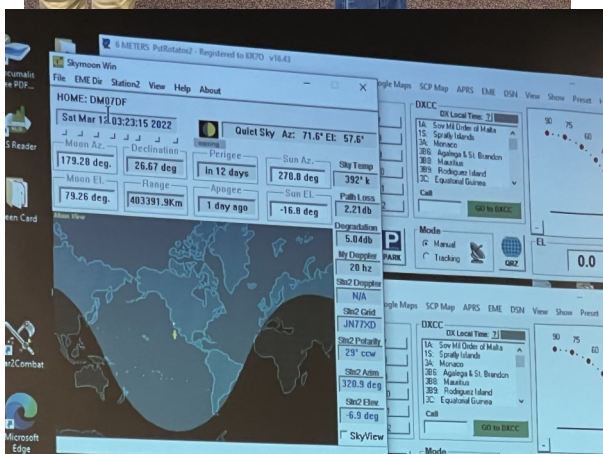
6 METERS PstRotator2 - Registered to KR7O v16.43

Skymoon Win
File EME Dir Station2 View Help About

HOME: DM07DF
Sat Mar 12 03:23:15 2022
Quiet Sky Az: 71.6° El: 57.6°
Moon Az. 179.28 deg
Declination 26.67 deg
Perigee In 12 days
Sun Az. 270.8 deg
Sky Temp 392° k
Moon El. 79.26 deg
Range 403391.9Km
Apogee 1 day ago
Sun El. -16.8 deg
Path Loss 2.21db
Degradation 5.04db
My Doppler 20 hz
Stn2 Doppler N/A
Stn2 Grid JN77XD
Stn2 Polarity 29° ccw
Stn2 Azim 320.9 deg
Stn2 Elev -6.9 deg
SkyView

ogle Maps SCP Map APRS EME DSN View Show Preset

DXCC
DX Local Time: 7
1A: Sov Mil Order of Malta
1S: Spratly Islands
3A: Monaco
3B6: Agalega & St. Brandon
3B8: Mauritius
3B9: Rodriguez Island
3C: Equatorial Guinea
Call
GO to DXCC

Mode
Manual
Tracking
QRZ
PARK

EL
0.0

ogle Maps SCP Map APRS EME DSN View Show Preset

DXCC
DX Local Time: 7
1A: Sov Mil Order of Malta
1S: Spratly Islands
3A: Monaco
3B6: Agalega & St. Brandon
3B8: Mauritius
3B9: Rodriguez Island
3C: Equatorial Guinea
Call
GO to DXCC
Mode

ocumalis
e PDF...
S Reader
een Card
r2Combat
Microsoft
Edge